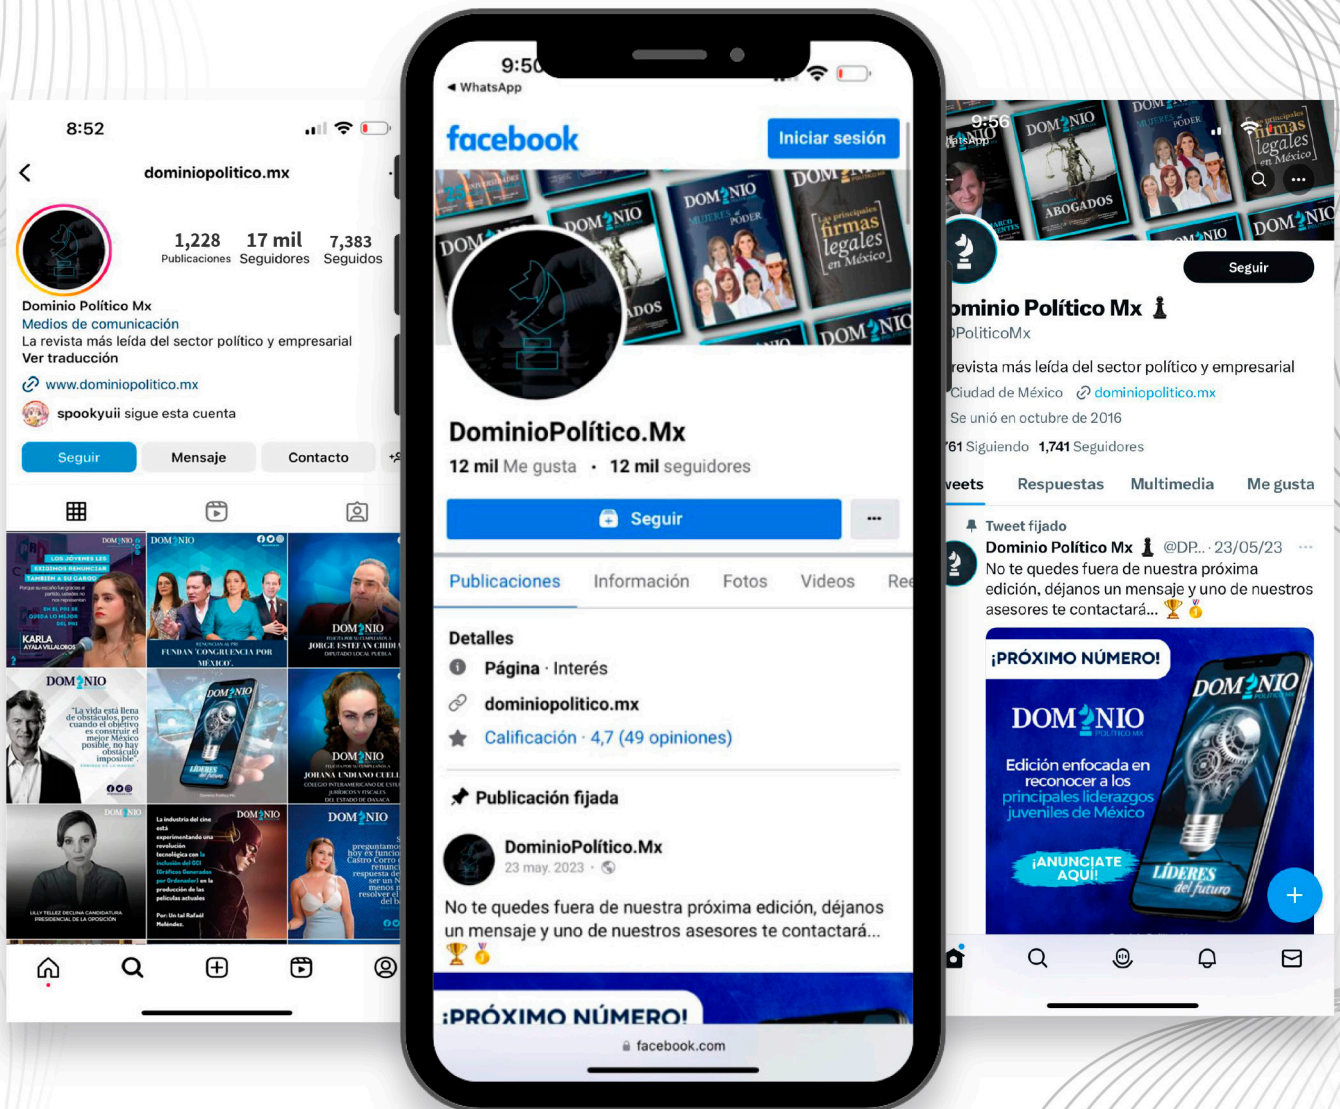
8:52

dominiopolitico.mx

1,228 Publicaciones
17 mil Seguidores
7,383 Seguidos

Dominio Político Mx
Medios de comunicación
La revista más leída del sector político y empresarial
Ver traducción
www.dominiopolitico.mx
spookyuii sigue esta cuenta

Seguir
Mensaje
Contacto

DOMINIO
LOS JÓVENES LES EXIGIMOS RENUNCIAR TAMBIÉN A SU CARGO
KARLA AYALA VILLALOBOS

DOMINIO
FUNDAN 'CONGRUENCIA POR MÉXICO'

DOMINIO
JORGE ESTEFAN CHIDIAC

DOMINIO
"La vida está llena de obstáculos, pero cuando el objetivo es construir el mejor México posible, no hay obstáculo imposible".

DOMINIO
LÍDERES del futuro

DOMINIO
JOHANA UNDIANO CUELL

DOMINIO
LILLY TÉLLEZ DECLINA CANDIDATURA PRESIDENCIAL DE LA OPOSICIÓN

DOMINIO
La industria del cine está experimentando una revolución tecnológica con la inclusión del CGI (Gráficos Generados por Ordenador) en la producción de las películas actuales
Por: Un tal Rafael Meléndez

DOMINIO

9:50
◂ WhatsApp

facebook
Iniciar sesión

DOMINIO
DOMINIO MUJERES de PODER
DOMINIO las principales firmas legales en México
DOMINIO
ABOGADOS

DominioPolítico.Mx
12 mil Me gusta · 12 mil seguidores

Seguir
···

Publicaciones Información Fotos Videos Ree

Detalles
Página · Interés
dominiopolitico.mx
Calificación · 4,7 (49 opiniones)

Publicación fijada

DominioPolítico.Mx
23 may. 2023 ·

No te quedes fuera de nuestra próxima edición, déjanos un mensaje y uno de nuestros asesores te contactará... 🏆🥇

¡PRÓXIMO NÚMERO!

facebook.com

9:56
atsApp

Seguir

ominio Político Mx
PoliticoMx
revista más leída del sector político y empresarial
Ciudad de México dominiopolitico.mx
Se unió en octubre de 2016
61 Siguiendo 1,741 Seguidores

eets Respuestas Multimedia Me gusta

Tweet fijado
Dominio Político Mx @DP... · 23/05/23
No te quedes fuera de nuestra próxima edición, déjanos un mensaje y uno de nuestros asesores te contactará... 🏆🥇

¡PRÓXIMO NÚMERO!
DOMINIO
Edición enfocada en reconocer a los principales liderazgos juveniles de México
¡ANÚNCIATE AQUÍ!
LÍDERES del futuro